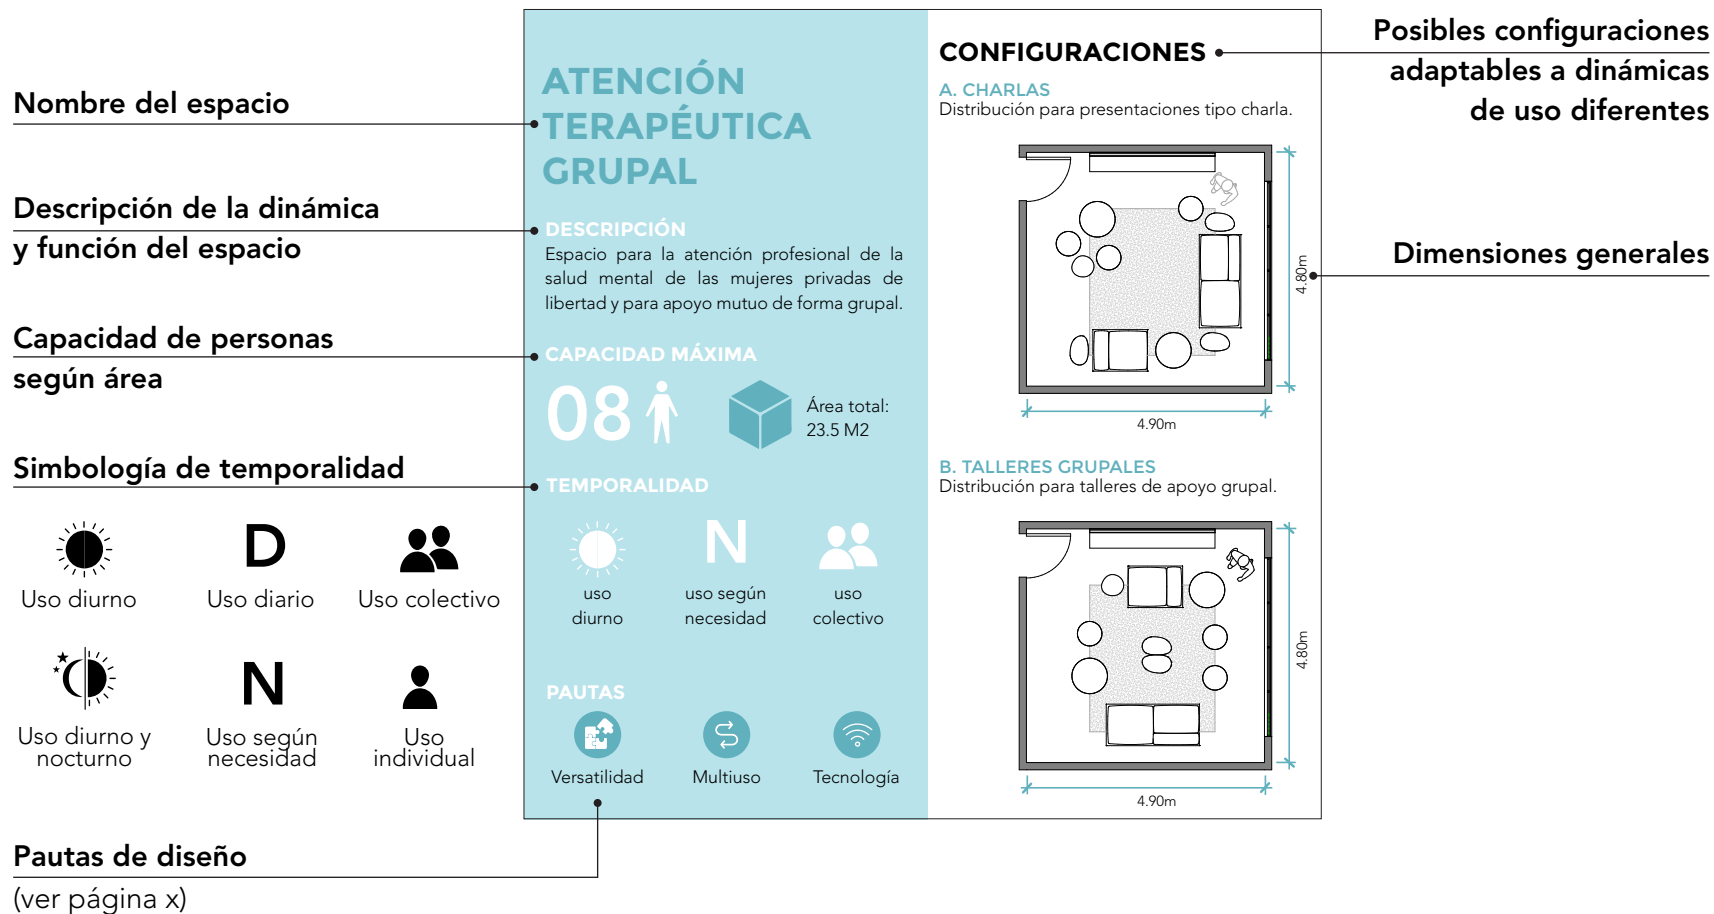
Nombre del espacio

Descripción de la dinámica y función del espacio

Capacidad de personas según área

Simbología de temporalidad

Uso diurno

D
Uso diario

Uso colectivo

Uso diurno y nocturno

N
Uso según necesidad

Uso individual

Pautas de diseño
(ver página x)

ATENCIÓN TERAPÉUTICA GRUPAL

DESCRIPCIÓN
Espacio para la atención profesional de la salud mental de las mujeres privadas de libertad y para apoyo mutuo de forma grupal.

CAPACIDAD MÁXIMA
08
Área total: 23.5 M2

TEMPORALIDAD
uso diurno
N
uso según necesidad
uso colectivo

PAUTAS
Versatilidad
Multiuso
Tecnología

CONFIGURACIONES
A. CHARLAS
Distribución para presentaciones tipo charla.
4.80m
4.90m

B. TALLERES GRUPALES
Distribución para talleres de apoyo grupal.
4.80m
4.90m

Posibles configuraciones adaptables a dinámicas de uso diferentes

Dimensiones generales